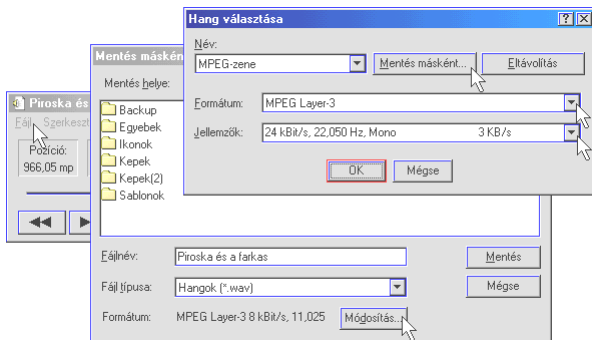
Hang választása
?
X
Név:
MPEG-zene
Mentés másként...
Eltávolítás
Formátum:
MPEG Layer-3
Jellemzők:
24 kBit/s, 22,050 Hz, Mono 3 KB/s
OK
Mégse

Mentés máskén
Mentés helye:
Backup
Egyebek
Ikonok
Kepek
Kepek(2)
Sablonok
Fájlnév:
Piroska és a farkas
Mentés
Fájl típusa:
Hangok (*.wav)
Mégse
Formátum:
MPEG Layer-3 8 kBit/s, 11,025
Módosítás...

Piroska és
Fájl Szerkeszt
Pozíció:
966,05 mp